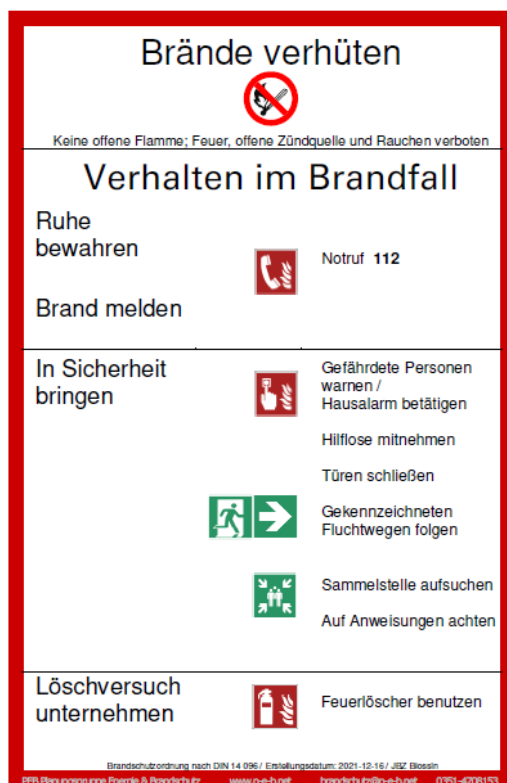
Brände verhüten

Keine offene Flamme; Feuer, offene Zündquelle und Rauchen verboten

Verhalten im Brandfall

Ruhe bewahren

Brand melden

Notruf **112**

In Sicherheit bringen

Gefährdete Personen warnen / Hausalarm betätigen

Hilflose mitnehmen

Türen schließen

Gekennzeichneten Fluchtwegen folgen

Sammelstelle aufsuchen

Auf Anweisungen achten

Löschversuch unternehmen

Feuerlöscher benutzen

Brandschutzordnung nach DIN 14 096 / Erstellungsdatum: 2021-12-16 / JBZ Blossin

PEB Planungsgruppe Energie & Brandschutz www.p-e-b.net brandschutz@p-e-b.net 0351-4708153